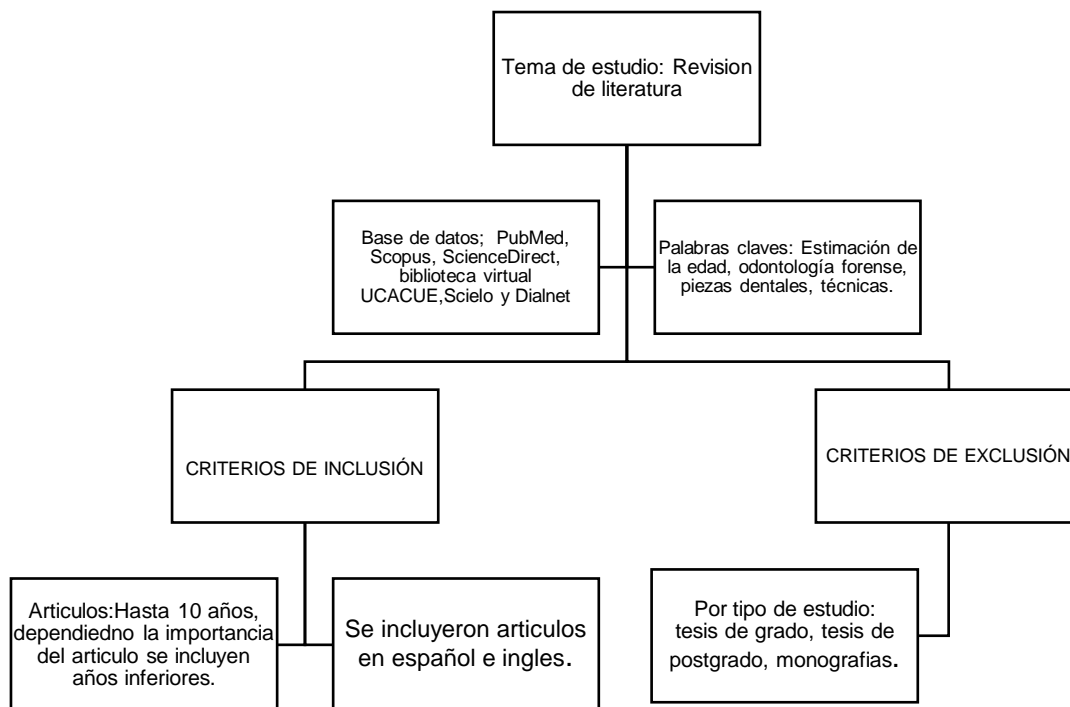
Tema de estudio: Revision de literatura

Base de datos; PubMed, Scopus, ScienceDirect, biblioteca virtual UCACUE,Scielo y Dialnet

Palabras claves: Estimación de la edad, odontología forense, piezas dentales, técnicas.

CRITERIOS DE INCLUSIÓN

CRITERIOS DE EXCLUSIÓN

Articulos:Hasta 10 años, dependiedno la importancia del articulo se incluyen años inferiores.

Se incluyeron articulos en español e ingles.

Por tipo de estudio: tesis de grado, tesis de postgrado, monografias.